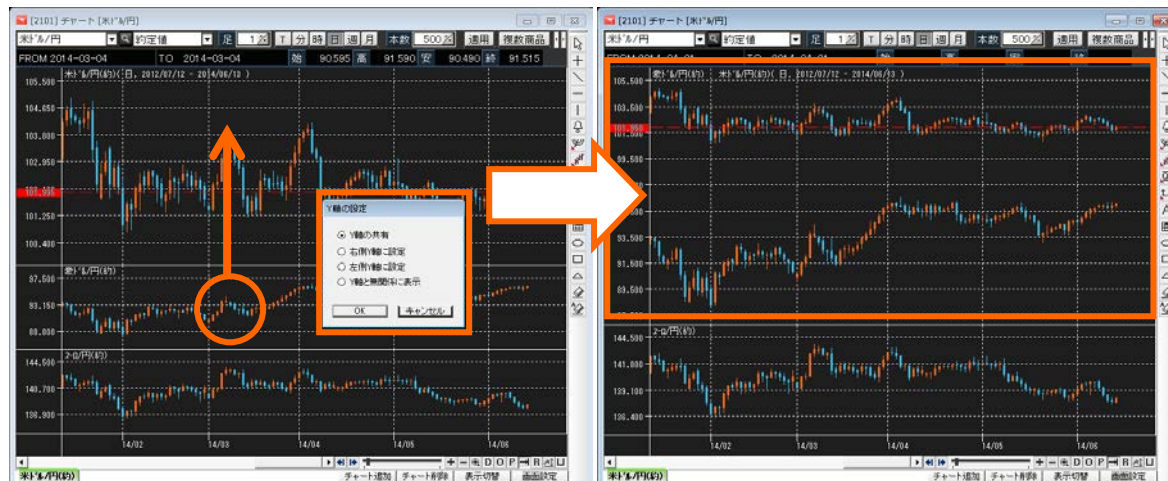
[2101] チャート [米ドル/円]

米ドル/円 約定値 足 1分 T 分 時 日 週 月 本数 500本 適用 複数商品

FROM 2014-03-04 TO 2014-03-04 始 90.595 高 91.590 安 90.490 終 91.515

米ドル/円(約)(日, 2012/07/12 - 2014/06/13)

105.500
104.650
103.800
102.950
101.250
100.400
87.500
83.150
80.800
2-01/円(約)
144.500
140.700
136.900

Y軸の設定

Y軸の共有
右側Y軸に設定
左側Y軸に設定
Y軸と無関係に表示

OK キャンセル

14/02 14/03 14/04 14/05 14/06

D O P R U

米ドル/円(約) チャート追加 チャート削除 表示切替 画面設定

[2101] チャート [米ドル/円]

米ドル/円 約定値 足 1分 T 分 時 日 週 月 本数 500本 適用 複数商品

FROM 2014-04-01 TO 2014-04-01

米ドル/円(約)(日, 2012/07/12 - 2014/06/13)

105.500
103.500
93.500
91.500
89.500
2-01/円(約)
144.500
141.800
139.100
136.400

14/02 14/03 14/04 14/05 14/06

D O P R U

チャート追加 チャート削除 表示切替 画面設定